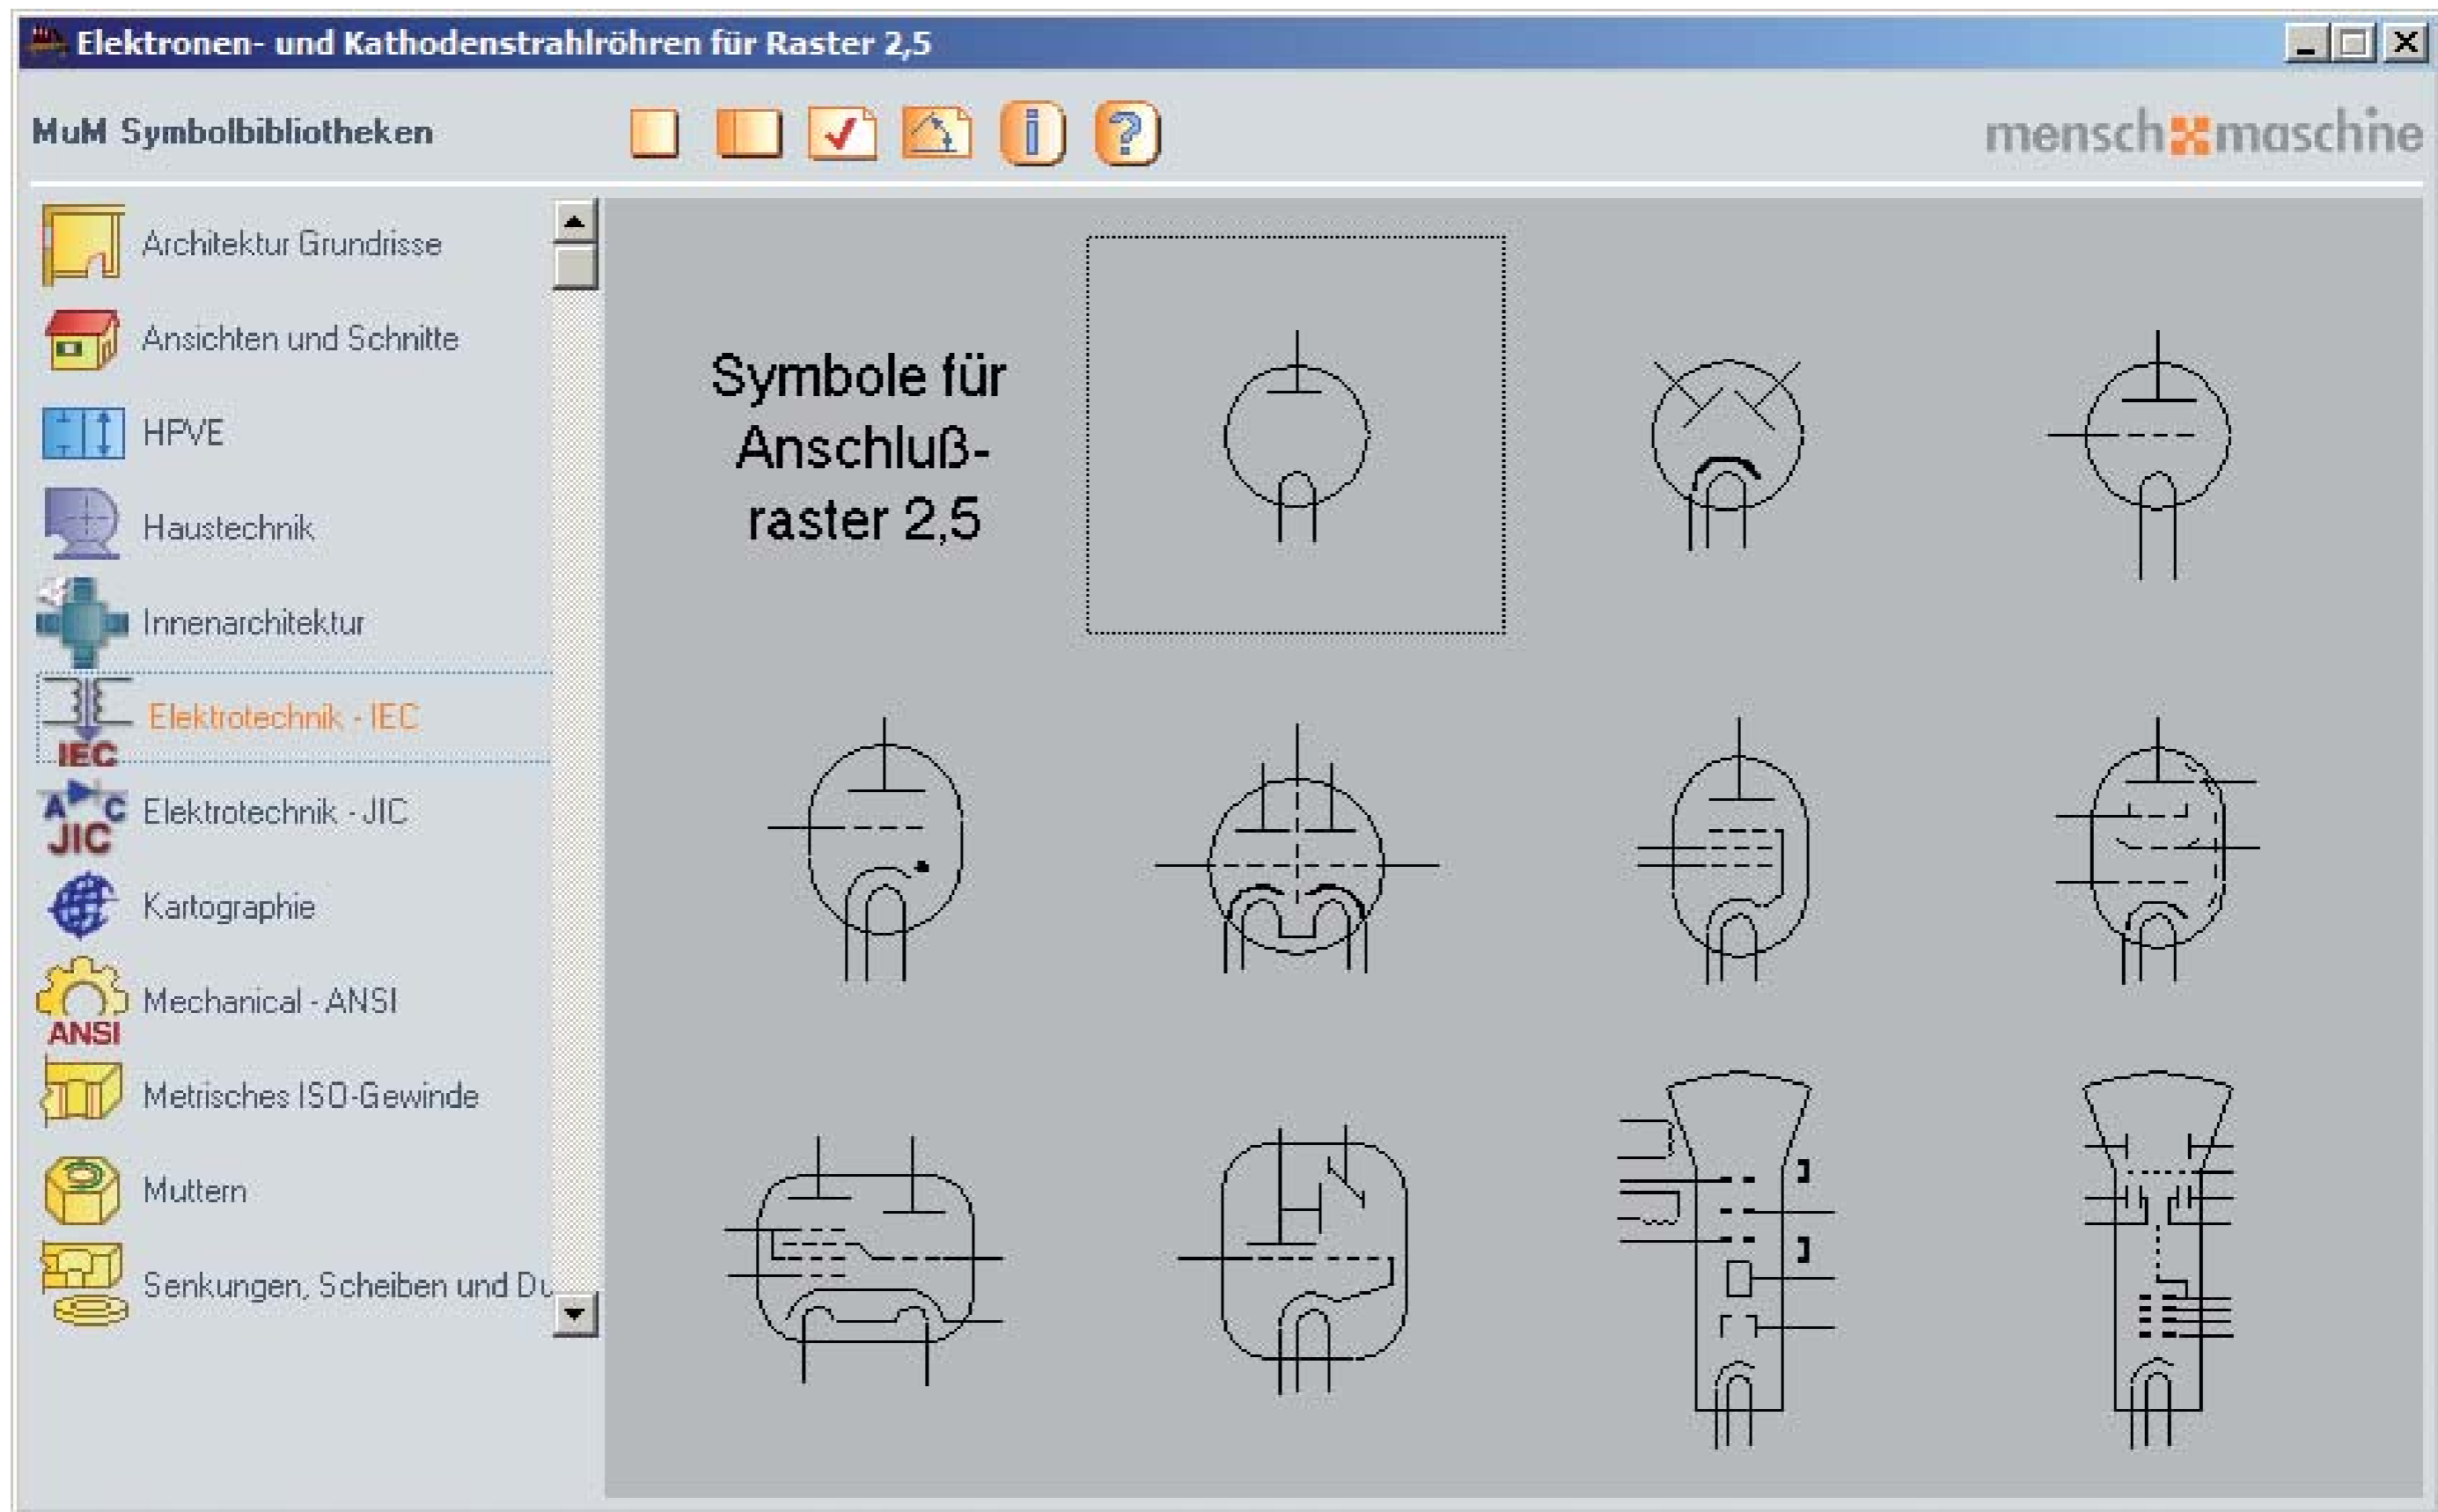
Elektronen- und Kathodenstrahlröhren für Raster 2,5

MuM Symbolbibliotheken

mensch maschine

Architektur Grundrisse
Ansichten und Schnitte
HPVE
Haustechnik
Innenarchitektur
Elektrotechnik - IEC
IEC
Elektrotechnik - JIC
A C JIC
Kartographie
Mechanical - ANSI
ANSI
Metrisches ISO-Gewinde
Muttern
Senkungen, Scheiben und Du

Symbole für Anschluß-raster 2,5